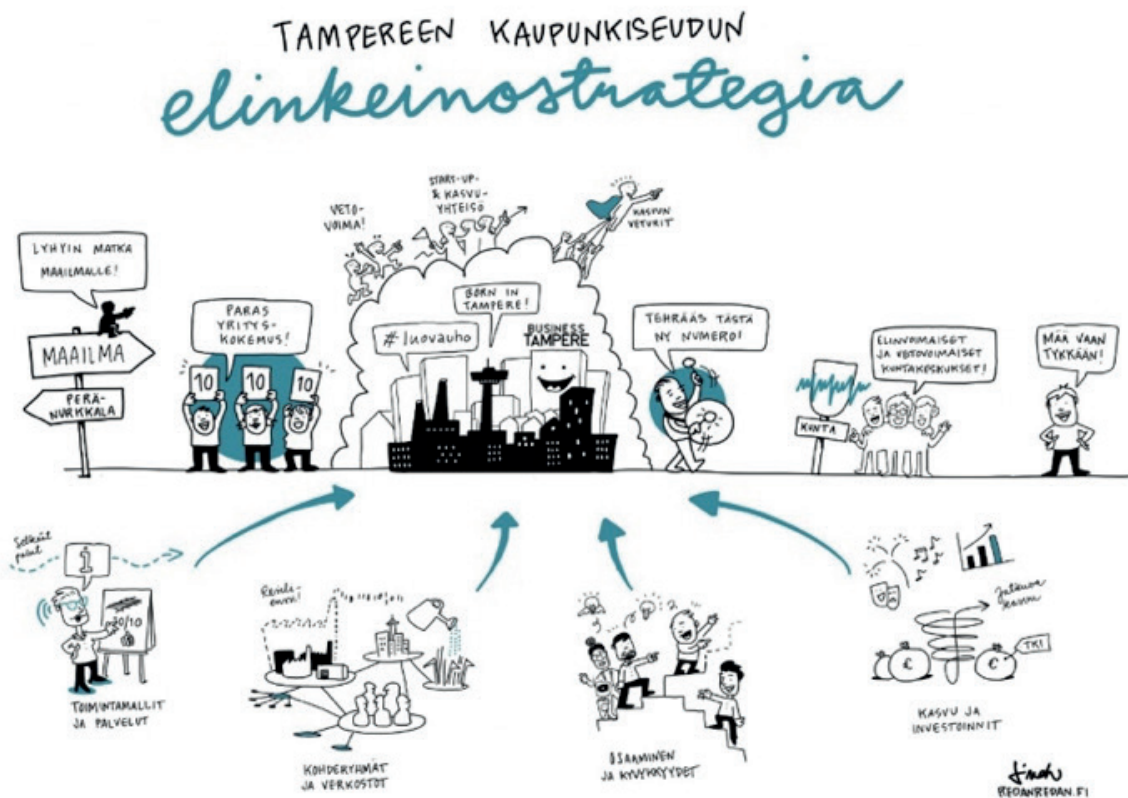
TAMPEREEN KAUPUNKISEUDUN
elinkeinostrategia

LYHYIN MATKA MAAILMALLE!

MAAILMA

PERÄ-NURKKALA

PARAS YRITYS-KOKEMUS!

10 10 10

VETO-VOIMA!

START-UP- & KASVU-YHTEISÖ

KASVUN VETURIT

BORN IN TAMPERE!

#luovauho

BUSINESS TAMPERE

TEHRÄÄS TÄSTÄ NY NUMERO!

ELINVOIMAISET JA VETOVOIMAISET KUNTAKESKUKSET!

KUNTA

MÄÄ VAAN TYKKÄÄN!

Selkeät palvelut

i

30/10

TOIMINTAMALLIT JA PALVELUT

Reiluenergia!

KOHDERYHMÄT JA VERKOSTOT

OSAAMINEN JA KYVYKKYYDET

Jatkuva kasvu

€ €

TKI

KASVU JA INVESTOINNIT

Jinah
REDANREDAN.FI